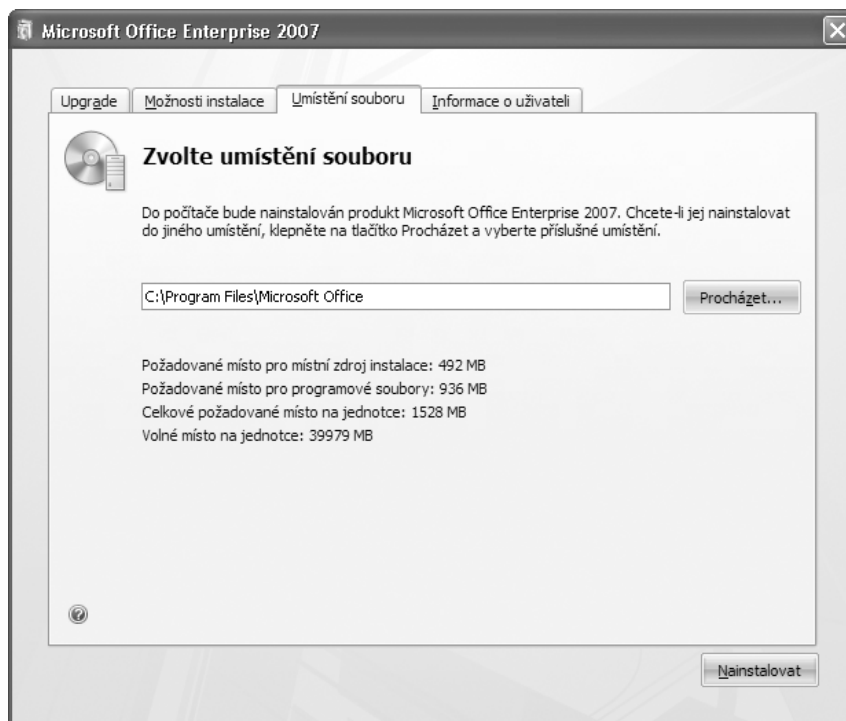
Microsoft Office Enterprise 2007

Upgrade | Možnosti instalace | Umístění souboru | Informace o uživateli

Zvolte umístění souboru

Do počítače bude nainstalován produkt Microsoft Office Enterprise 2007. Chcete-li jej nainstalovat do jiného umístění, klepněte na tlačítko Procházet a vyberte příslušné umístění.

C:\Program Files\Microsoft Office

Procházet...

Požadované místo pro místní zdroj instalace: 492 MB
Požadované místo pro programové soubory: 936 MB
Celkové požadované místo na jednotce: 1528 MB
Volné místo na jednotce: 39979 MB

Nainstalovat